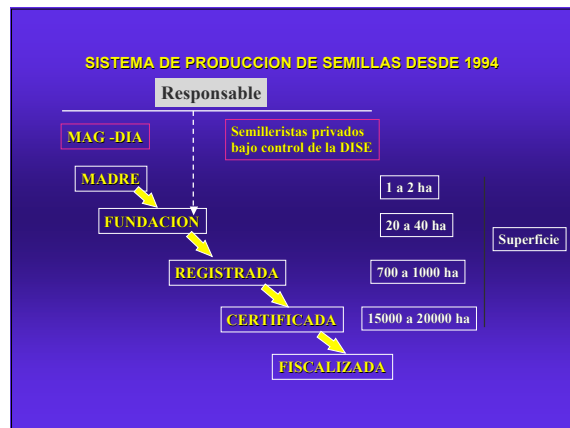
SISTEMA DE PRODUCCION DE SEMILLAS DESDE 1994

Responsable

MAG -DIA

Semilleristas privados bajo control de la DISE

MADRE

1 a 2 ha

FUNDACION

20 a 40 ha

Superficie

REGISTRADA

700 a 1000 ha

CERTIFICADA

15000 a 20000 ha

FISCALIZADA